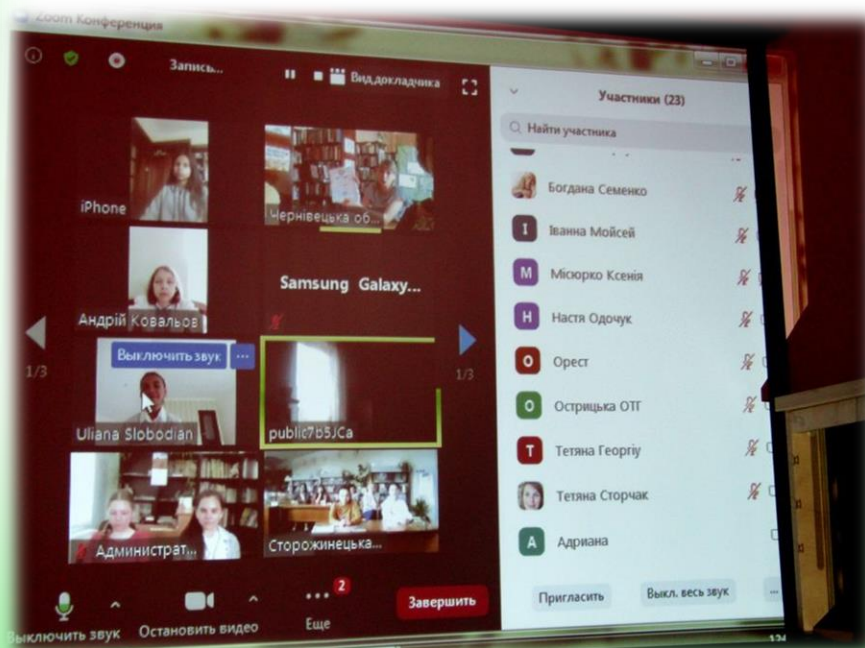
Zoom Конференция

Запись...

Вид докладчика

iPhone

Чернівецька об...

Андрій Ковальов

Samsung Galaxy...

1/3

1/3

Выключить звук

Uliana Slobodian

public7b5JCa

Администрат...

Сторожинецька...

Участники (23)

Найти участника

Богдана Семенко

I Іванна Мойсей

M Місюрко Ксенія

H Настя Одочук

O Орест

O Острицька ОТГ

T Тетяна Георгіу

Тетяна Сторчак

A Адриана

Пригласить

Выкл. весь звук

Выключить звук

Остановить видео

2

Еще

Завершить